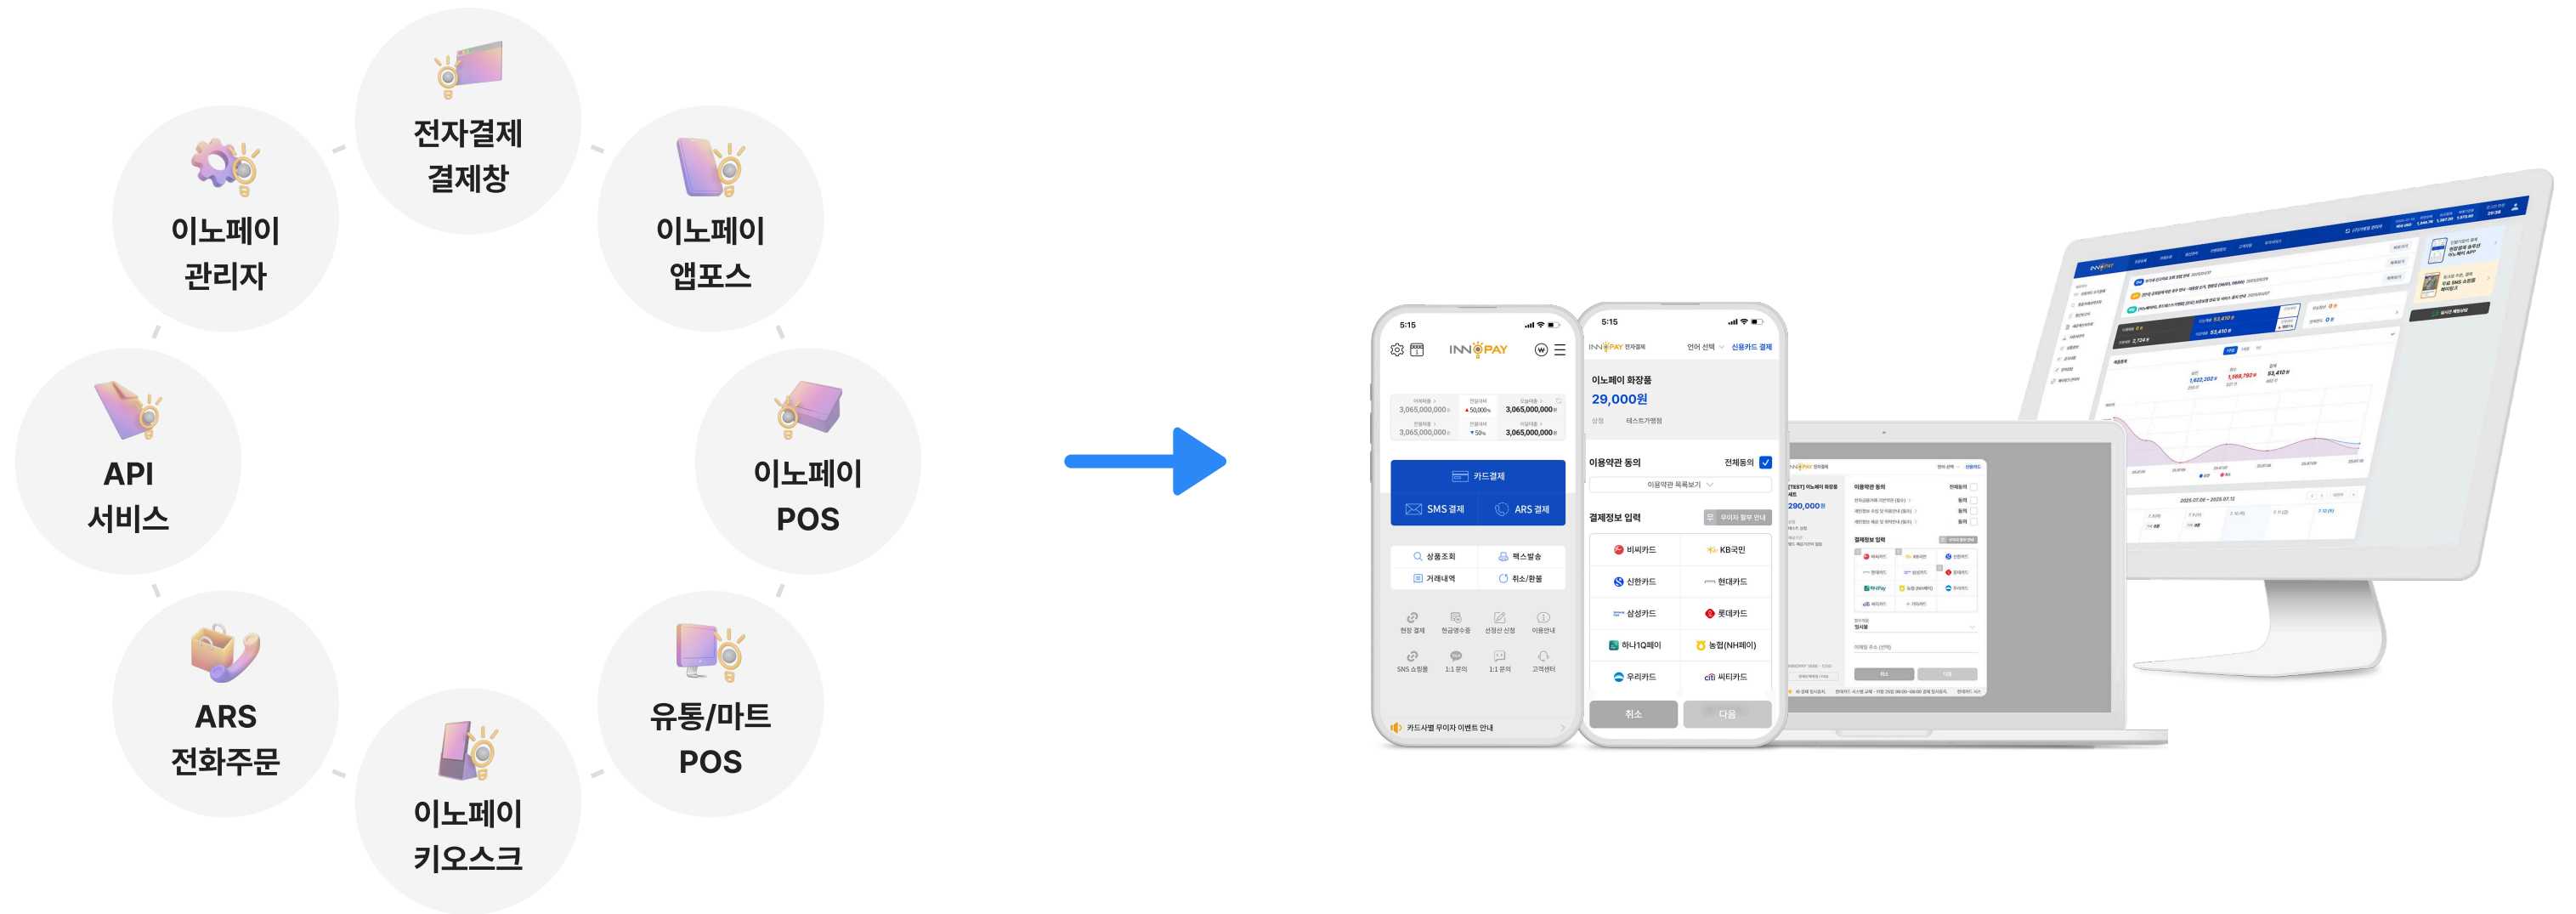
전자결제
결제창

이노페이
관리자

이노페이
앱포스

API
서비스

이노페이
POS

ARS
전화주문

유통/마트
POS

이노페이
키오스크

5:15
INNOPAY
카드결제
SMS 결제
ARS 결제
상품조회
팩스발송
거래내역
취소/환불
카드사별 무이자 이벤트 안내

5:15
INNOPAY
언어 선택
신용카드 결제
이노페이 화장품
29,000원
이용약관 동의
전체동의
이용약관 목록보기
결제정보 입력
무이자 할부 안내
비씨카드
KB국민
신한카드
현대카드
삼성카드
롯데카드
하나1Q페이
농협(NH페이)
우리카드
씨티카드
취소
다음